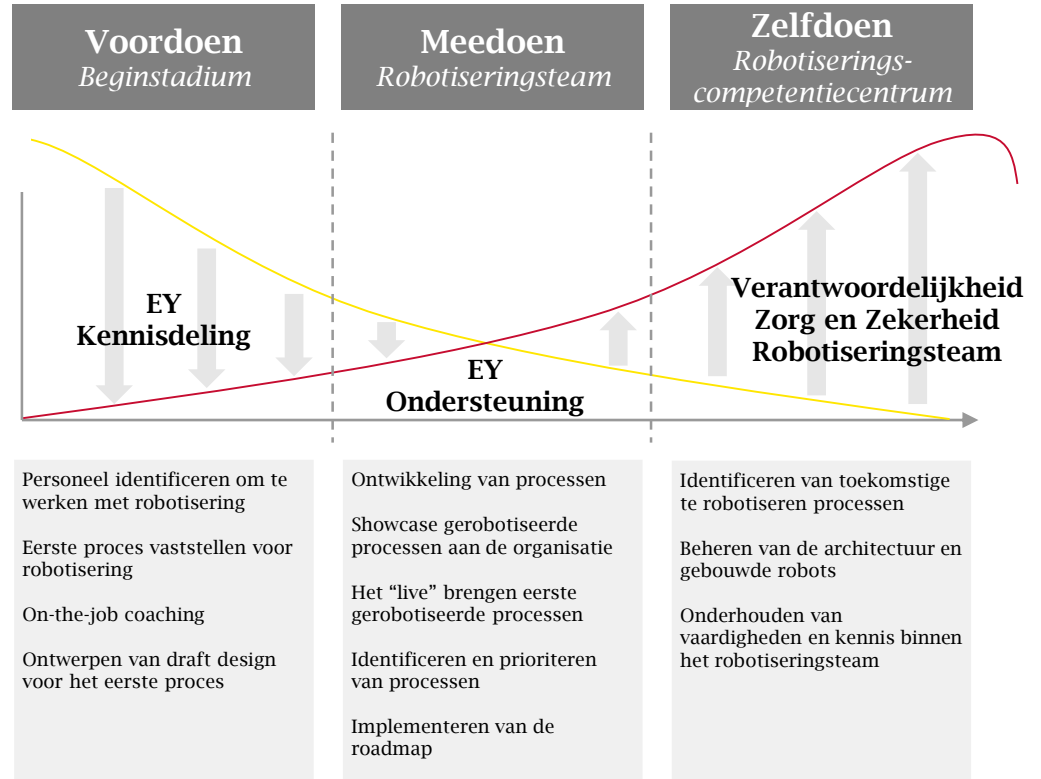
Voordoen
Beginstadium

Meedoen
Robotiseringsteam

Zelfdoen
Robotiserings-competentiecentrum

EY
Kennisdeling

EY
Ondersteuning

Verantwoordelijkheid
Zorg en Zekerheid
Robotiseringsteam

Personeel identificeren om te werken met robotisering

Eerste proces vaststellen voor robotisering

On-the-job coaching

Ontwerpen van draft design voor het eerste proces

Ontwikkeling van processen

Showcase gerobotiseerde processen aan de organisatie

Het "live" brengen eerste gerobotiseerde processen

Identificeren en prioriteren van processen

Implementeren van de roadmap

Identificeren van toekomstige te robotiseren processen

Beheren van de architectuur en gebouwde robots

Onderhouden van vaardigheden en kennis binnen het robotiseringsteam